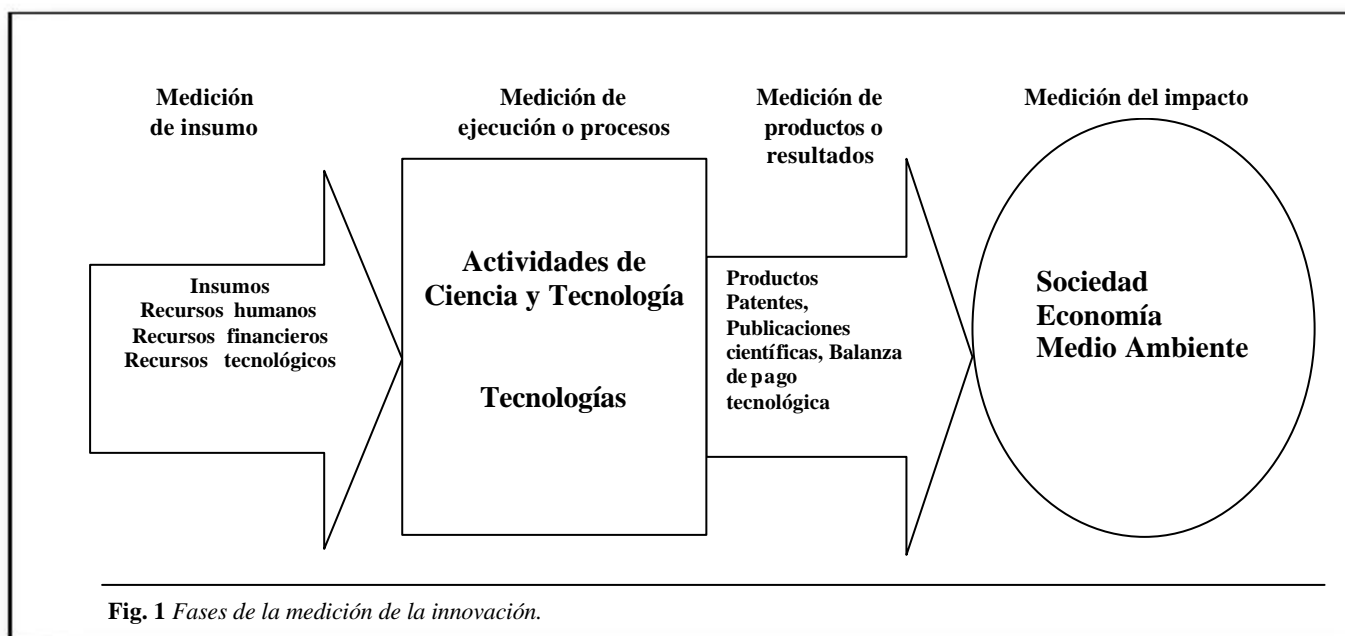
Medición de insumo

Medición de ejecución o procesos

Medición de productos o resultados

Medición del impacto

Insumos
Recursos humanos
Recursos financieros
Recursos tecnológicos

Actividades de Ciencia y Tecnología

Tecnologías

Productos
Patentes, Publicaciones científicas, Balanza de pago tecnológica

Sociedad
Economía
Medio Ambiente

**Fig. 1** *Fases de la medición de la innovación.*